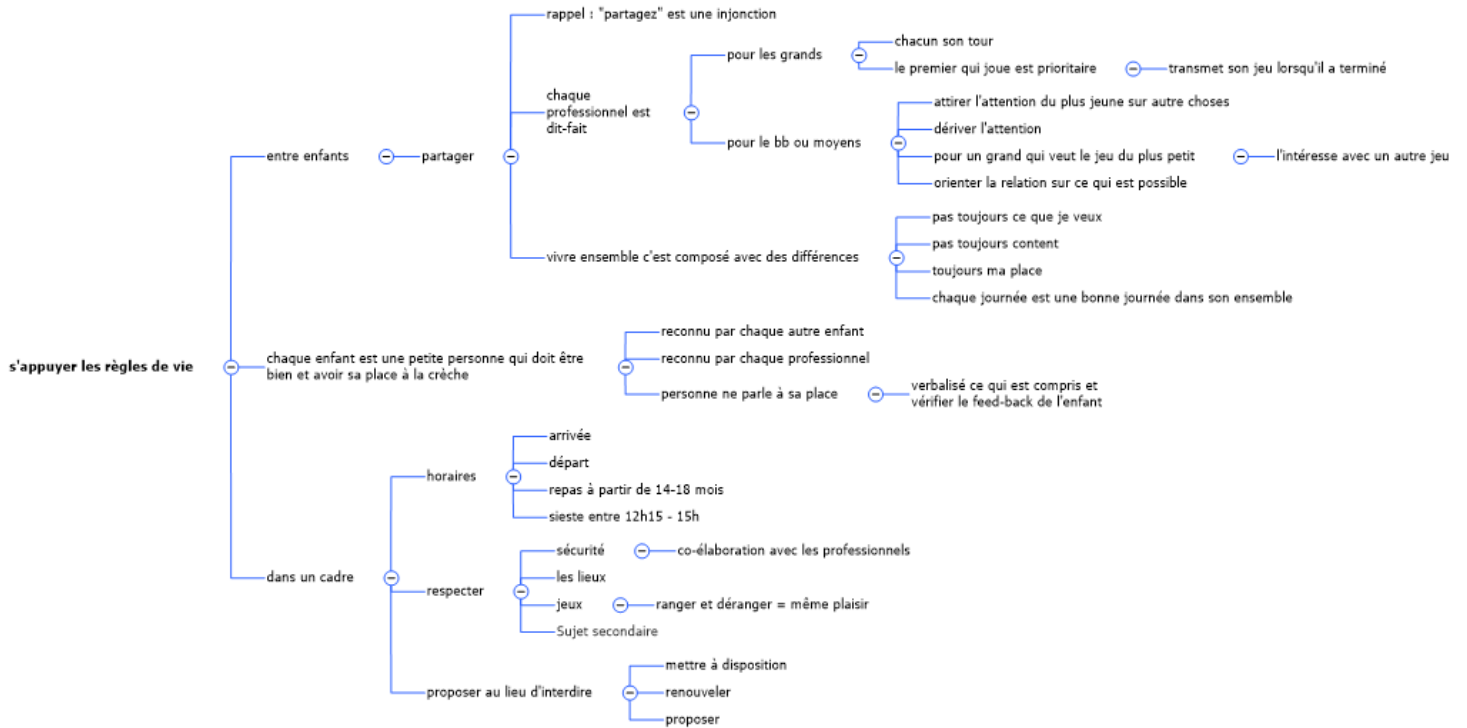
s'appuyer les règles de vie

entre enfants

partager

rappel : "partagez" est une injonction

chaque professionnel est dit-fait

pour les grands

chacun son tour

le premier qui joue est prioritaire

transmet son jeu lorsqu'il a terminé

pour le bb ou moyens

attirer l'attention du plus jeune sur autre choses

dériver l'attention

pour un grand qui veut le jeu du plus petit

l'intéresse avec un autre jeu

orienter la relation sur ce qui est possible

vivre ensemble c'est composé avec des différences

pas toujours ce que je veux

pas toujours content

toujours ma place

chaque journée est une bonne journée dans son ensemble

chaque enfant est une petite personne qui doit être bien et avoir sa place à la crèche

reconnu par chaque autre enfant

reconnu par chaque professionnel

personne ne parle à sa place

verbalisé ce qui est compris et vérifier le feed-back de l'enfant

dans un cadre

horaires

arrivée

départ

repas à partir de 14-18 mois

sieste entre 12h15 - 15h

respecter

sécurité

co-élaboration avec les professionnels

les lieux

jeux

ranger et déranger = même plaisir

Sujet secondaire

proposer au lieu d'interdire

mettre à disposition

renouveler

proposer